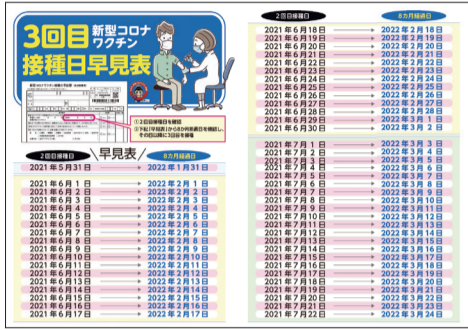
3回目 新型コロナワクチン
接種日早見表

①2回目接種日を確認
②下記早見表から8か月経過日を確認し、その日以降に3回目を接種

| 2回目接種日 | 8カ月経過日 |
|---|---|
| 2021年5月31日 | 2022年1月31日 |
| 2021年6月1日 | 2022年2月1日 |
| 2021年6月2日 | 2022年2月2日 |
| 2021年6月3日 | 2022年2月3日 |
| 2021年6月4日 | 2022年2月4日 |
| 2021年6月5日 | 2022年2月5日 |
| 2021年6月6日 | 2022年2月6日 |
| 2021年6月7日 | 2022年2月7日 |
| 2021年6月8日 | 2022年2月8日 |
| 2021年6月9日 | 2022年2月9日 |
| 2021年6月10日 | 2022年2月10日 |
| 2021年6月11日 | 2022年2月11日 |
| 2021年6月12日 | 2022年2月12日 |
| 2021年6月13日 | 2022年2月13日 |
| 2021年6月14日 | 2022年2月14日 |
| 2021年6月15日 | 2022年2月15日 |
| 2021年6月16日 | 2022年2月16日 |
| 2021年6月17日 | 2022年2月17日 |

| 2回目接種日 | 8カ月経過日 |
|---|---|
| 2021年6月18日 | 2022年2月18日 |
| 2021年6月19日 | 2022年2月19日 |
| 2021年6月20日 | 2022年2月20日 |
| 2021年6月21日 | 2022年2月21日 |
| 2021年6月22日 | 2022年2月22日 |
| 2021年6月23日 | 2022年2月23日 |
| 2021年6月24日 | 2022年2月24日 |
| 2021年6月25日 | 2022年2月25日 |
| 2021年6月26日 | 2022年2月26日 |
| 2021年6月27日 | 2022年2月27日 |
| 2021年6月28日 | 2022年2月28日 |
| 2021年6月29日 | 2022年3月1日 |
| 2021年6月30日 | 2022年3月2日 |
| 2021年7月1日 | 2022年3月3日 |
| 2021年7月2日 | 2022年3月4日 |
| 2021年7月3日 | 2022年3月5日 |
| 2021年7月4日 | 2022年3月6日 |
| 2021年7月5日 | 2022年3月7日 |
| 2021年7月6日 | 2022年3月8日 |
| 2021年7月7日 | 2022年3月9日 |
| 2021年7月8日 | 2022年3月10日 |
| 2021年7月9日 | 2022年3月11日 |
| 2021年7月10日 | 2022年3月12日 |
| 2021年7月11日 | 2022年3月13日 |
| 2021年7月12日 | 2022年3月14日 |
| 2021年7月13日 | 2022年3月15日 |
| 2021年7月14日 | 2022年3月16日 |
| 2021年7月15日 | 2022年3月17日 |
| 2021年7月16日 | 2022年3月18日 |
| 2021年7月17日 | 2022年3月19日 |
| 2021年7月18日 | 2022年3月20日 |
| 2021年7月19日 | 2022年3月21日 |
| 2021年7月20日 | 2022年3月22日 |
| 2021年7月21日 | 2022年3月23日 |
| 2021年7月22日 | 2022年3月24日 |